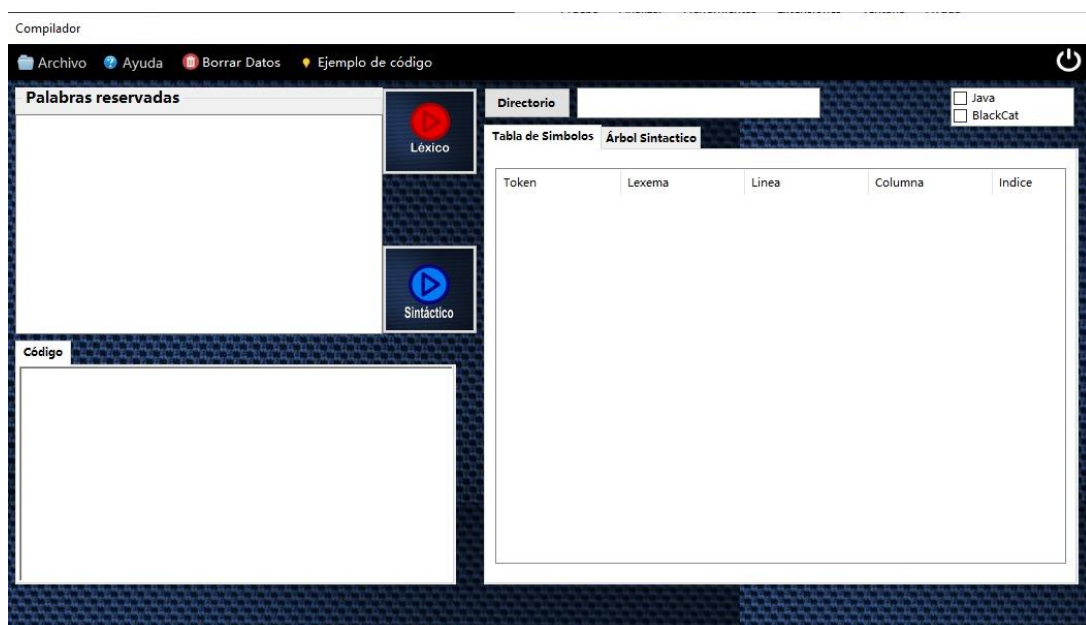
Compilador

Archivo Ayuda Borrar Datos Ejemplo de código

Palabras reservadas

Léxico

Sintáctico

Directorio

Java
BlackCat

Tabla de Simbolos Árbol Sintactico

| Token | Lexema | Linea | Columna | Indice |
|---|---|---|---|---|

Código